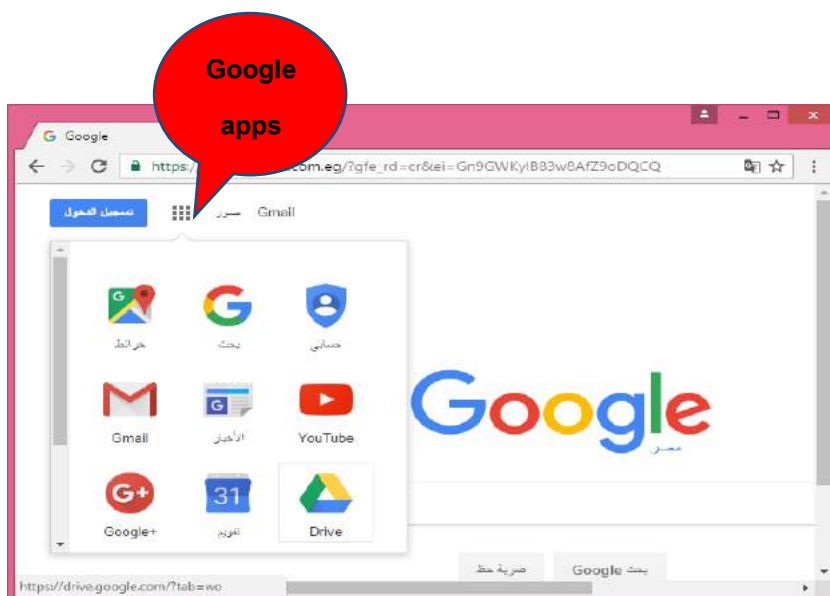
Google apps

Google

https://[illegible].com.eg/?gfe_rd=cr&ei=Gn9GWKyIB83w8AfZ9oDQCQ

تسجيل الدخول

صور

Gmail

خرائط

بحث

حسابي

Gmail

الأخبار

YouTube

Google+

تقويم

31

Drive

Google

مصر

ضربة حظ

بحث Google

https://drive.google.com/?tab=wo